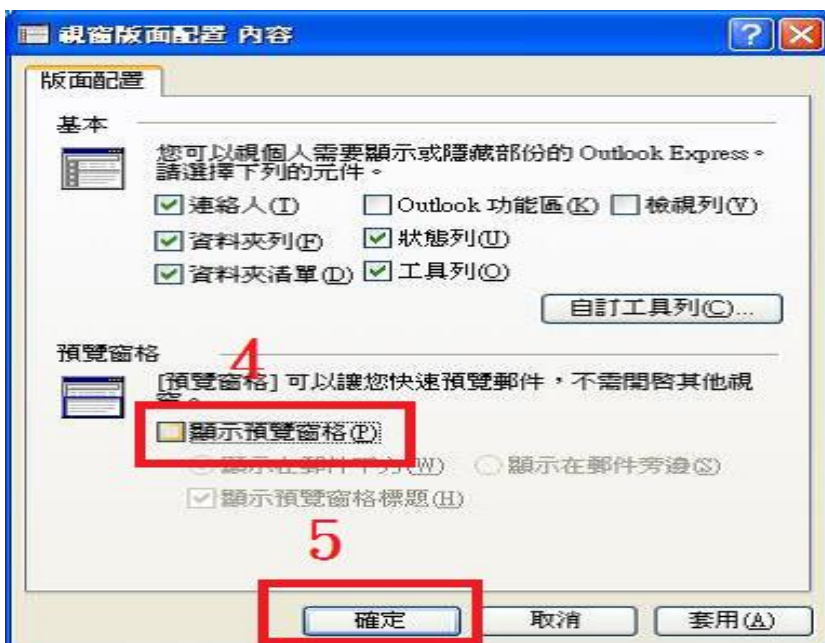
視窗版面配置 內容

版面配置

基本

您可以視個人需要顯示或隱藏部份的 Outlook Express。請選擇下列的元件。

連絡人(T)
Outlook 功能區(K)
檢視列(V)
資料夾列(F)
狀態列(U)
資料夾清單(D)
工具列(O)

自訂工具列(C)...

預覽窗格

4

[預覽窗格] 可以讓您快速預覽郵件，不需開啟其他視窗。

顯示預覽窗格(P)

顯示在郵件下方(W)
顯示在郵件旁邊(S)

顯示預覽窗格標題(H)

5

確定
取消
套用(A)